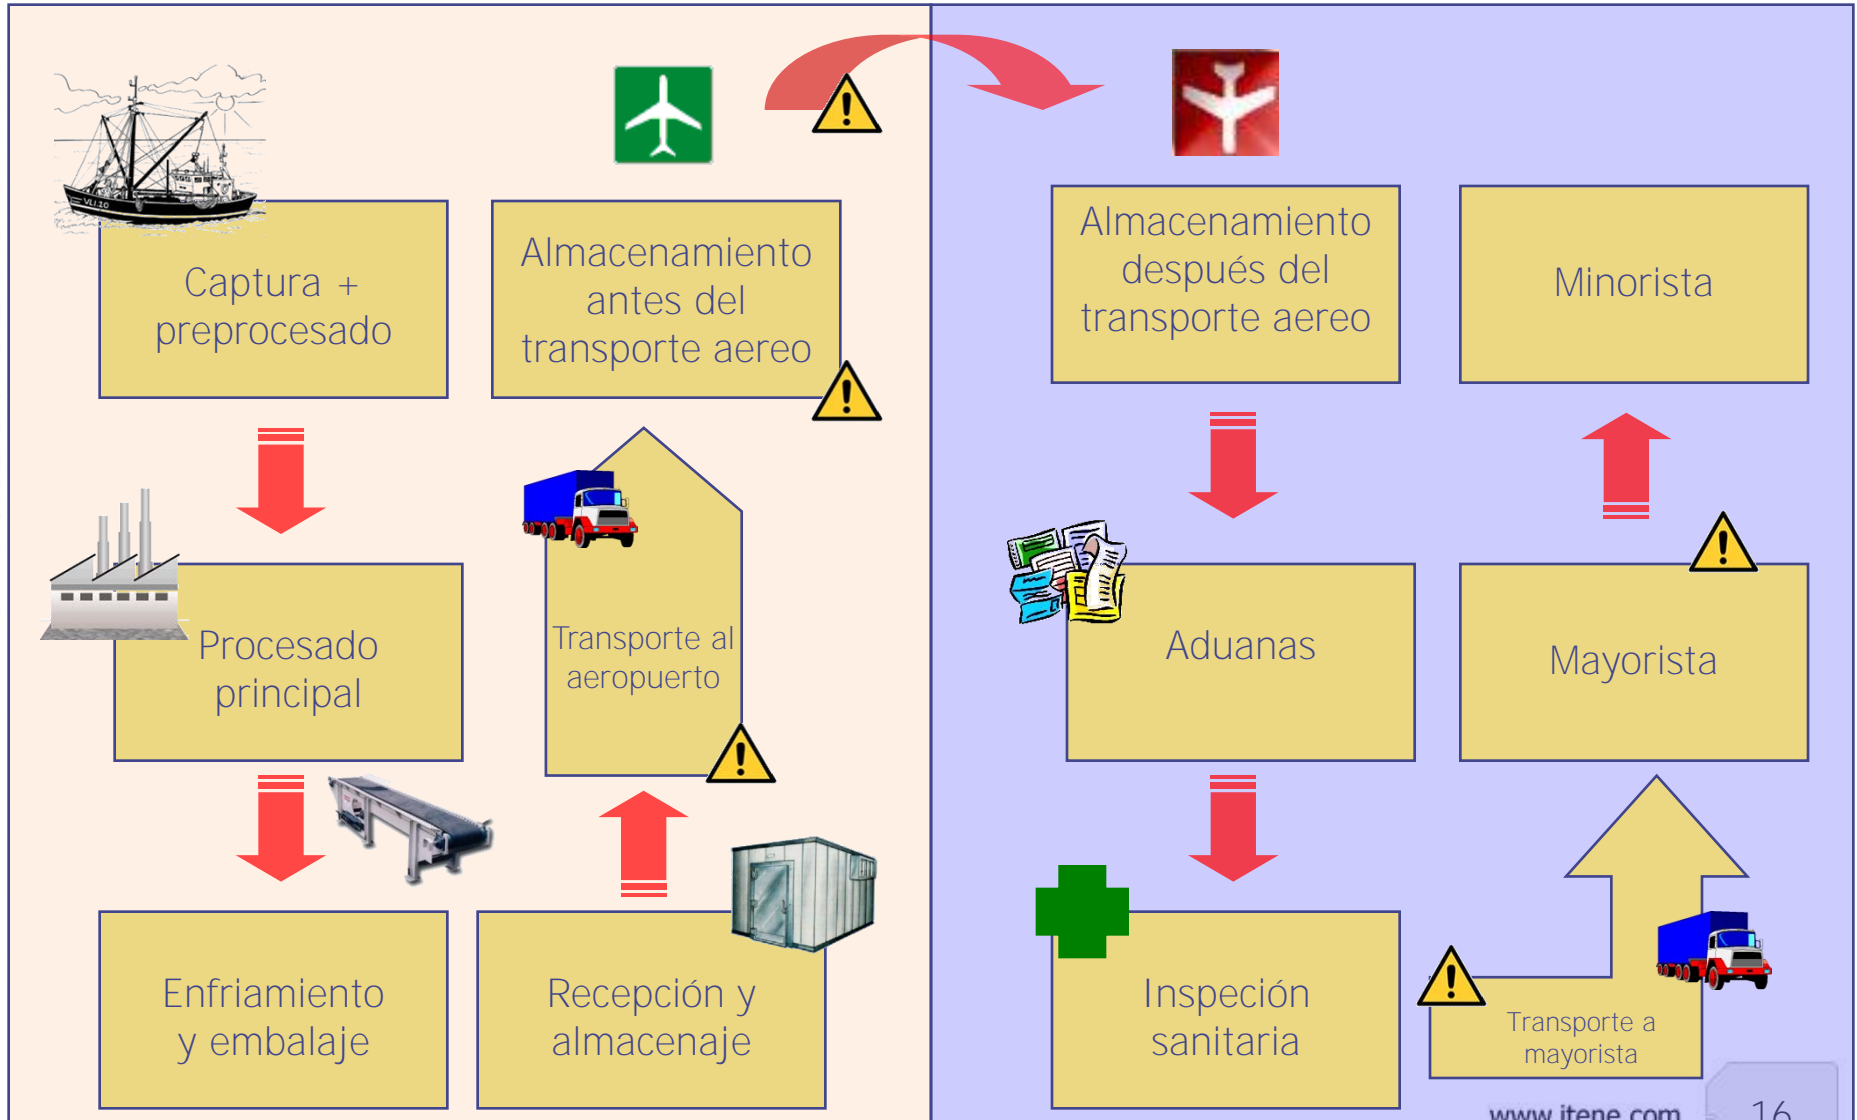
Captura + preprocesado

Almacenamiento antes del transporte aereo

Almacenamiento después del transporte aereo

Minorista

Procesado principal

Transporte al aeropuerto

Aduanas

Mayorista

Enfriamiento y embalaje

Recepción y almacenaje

Inspección sanitaria

Transporte a mayorista

www.itene.com

16